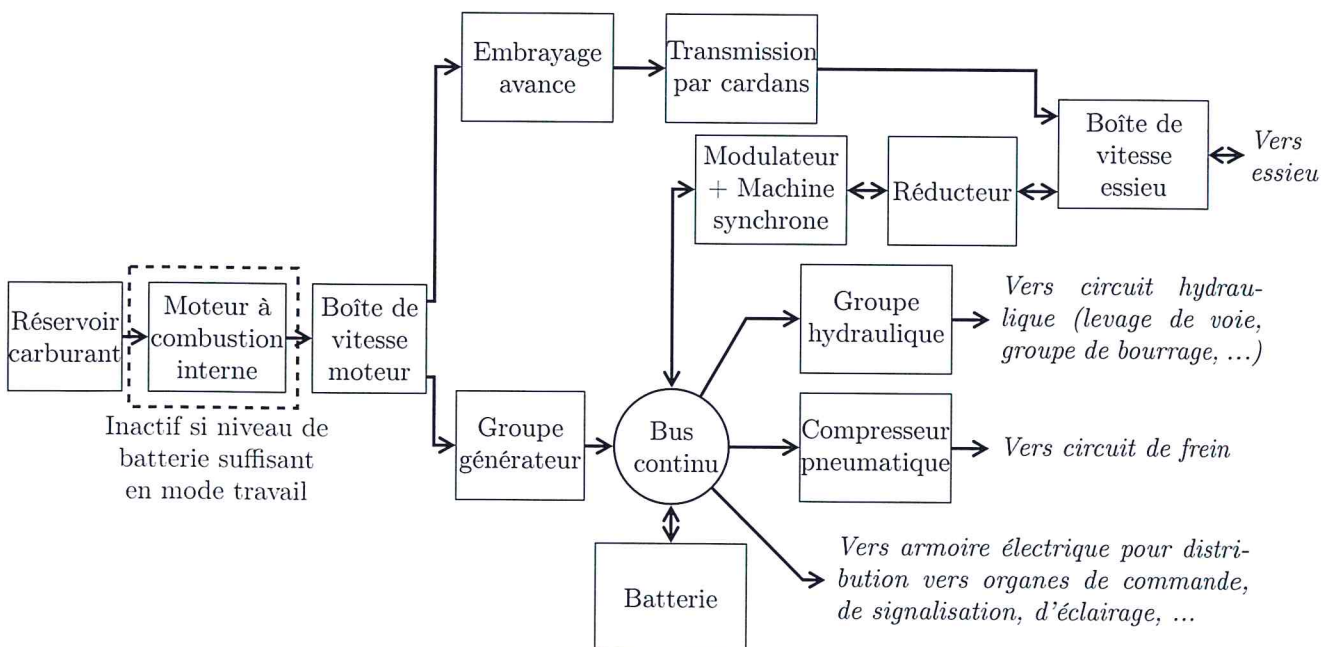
Embrayage avance

Transmission par cardans

Boîte de vitesse essieu

Vers essieu

Modulateur + Machine synchrone

Réducteur

Réservoir carburant

Moteur à combustion interne

Boîte de vitesse moteur

Inactif si niveau de batterie suffisant en mode travail

Groupe hydraulique

Vers circuit hydraulique (levage de voie, groupe de bourrage, ...)

Groupe générateur

Bus continu

Compresseur pneumatique

Vers circuit de frein

Batterie

Vers armoire électrique pour distribution vers organes de commande, de signalisation, d'éclairage, ...